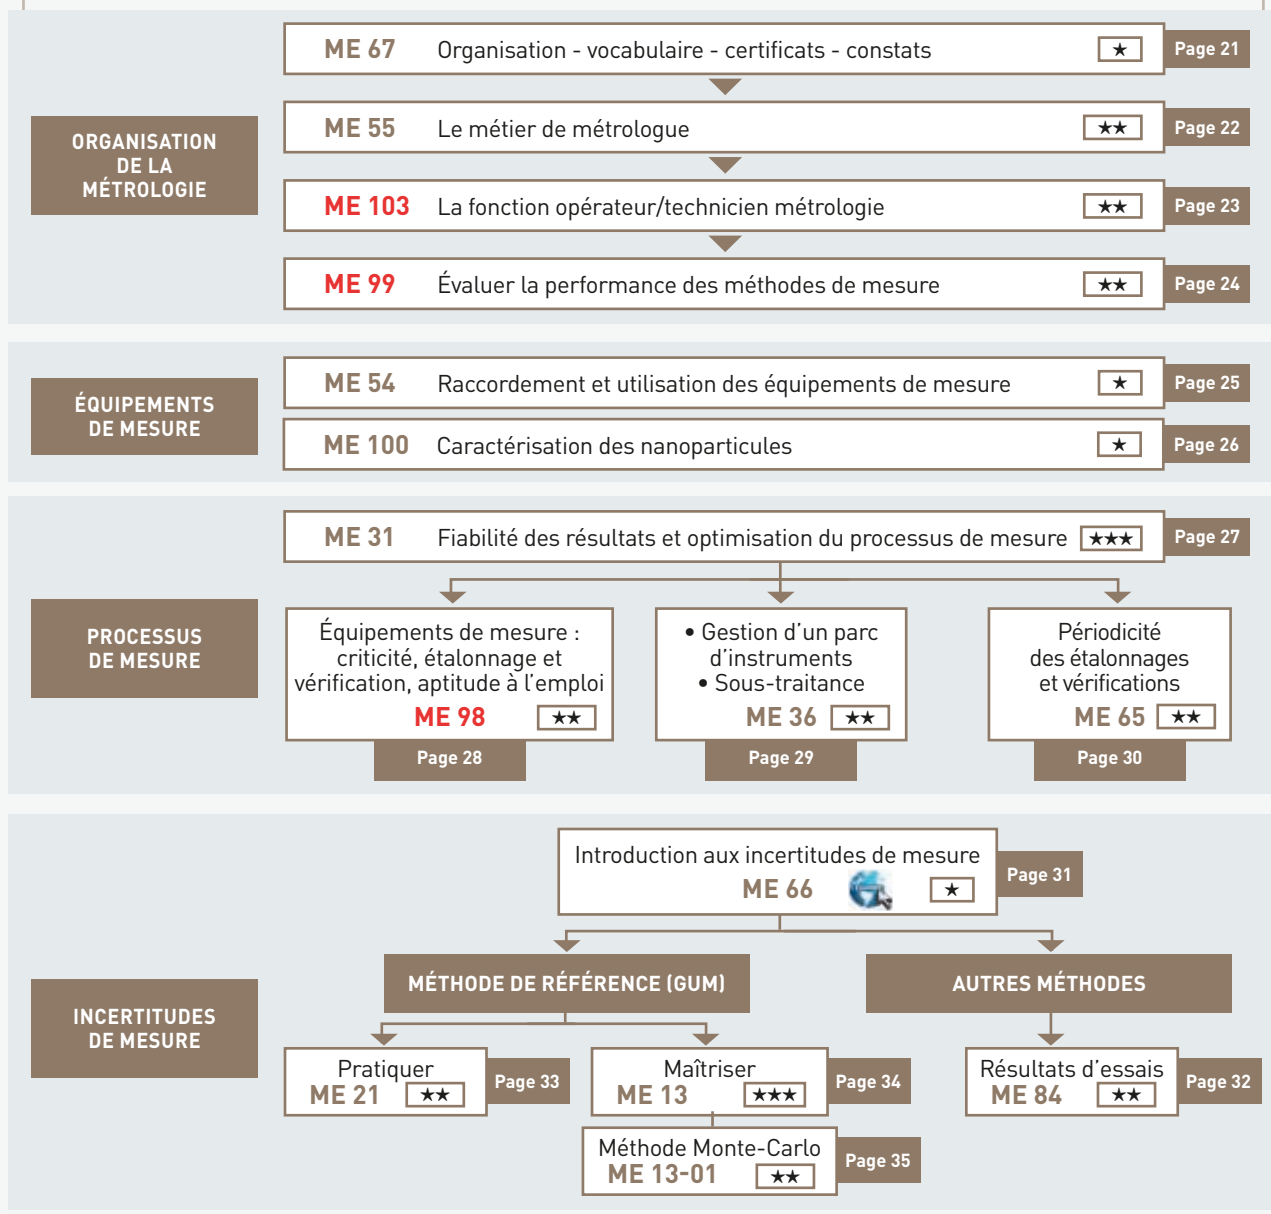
ORGANISATION DE LA MÉTROLOGIE

ME 67 Organisation - vocabulaire - certificats - constats ★ Page 21

ME 55 Le métier de métrologue ★★ Page 22

ME 103 La fonction opérateur/technicien métrologie ★★ Page 23

ME 99 Évaluer la performance des méthodes de mesure ★★ Page 24

ÉQUIPEMENTS DE MESURE

ME 54 Raccordement et utilisation des équipements de mesure ★ Page 25

ME 100 Caractérisation des nanoparticules ★ Page 26

PROCESSUS DE MESURE

ME 31 Fiabilité des résultats et optimisation du processus de mesure ★★★ Page 27

Équipements de mesure : criticité, étalonnage et vérification, aptitude à l'emploi ME 98 ★★ Page 28

• Gestion d'un parc d'instruments
• Sous-traitance
ME 36 ★★ Page 29

Périodicité des étalonnages et vérifications ME 65 ★★ Page 30

INCERTITUDES DE MESURE

Introduction aux incertitudes de mesure ME 66 ★ Page 31

MÉTHODE DE RÉFÉRENCE (GUM)

AUTRES MÉTHODES

Pratiquer ME 21 ★★ Page 33

Maîtriser ME 13 ★★★ Page 34

Méthode Monte-Carlo ME 13-01 ★★ Page 35

Résultats d'essais ME 84 ★★ Page 32